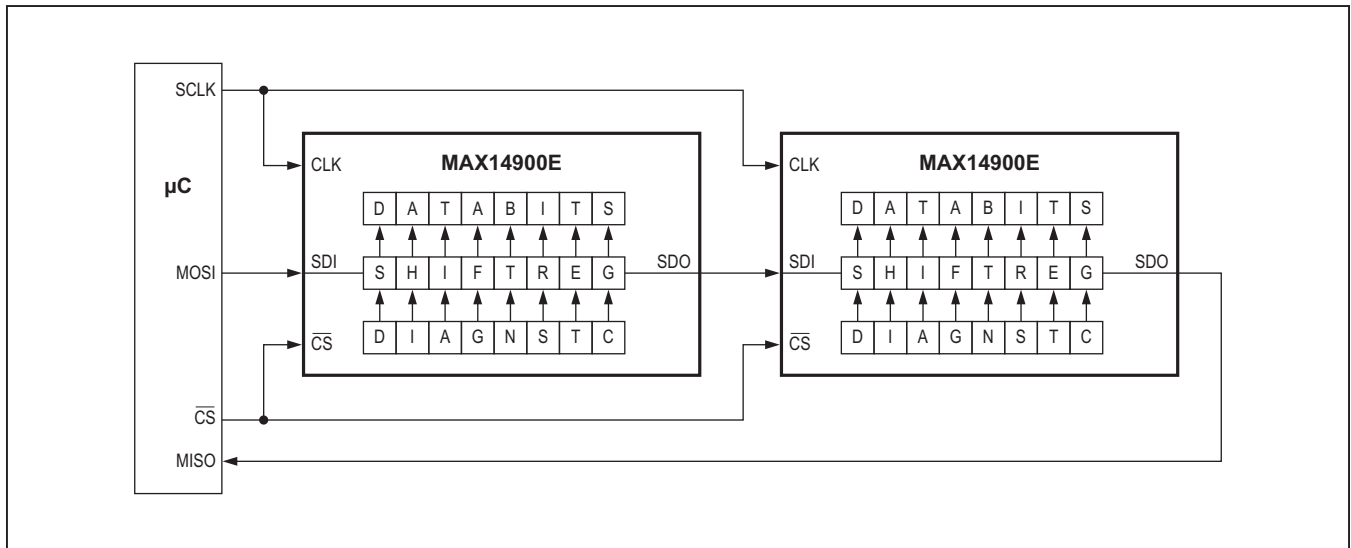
SCLK

μC

MOSI

$\overline{CS}$

MISO

CLK

MAX14900E

| D | A | T | A | B | I | T | S |
|---|---|---|---|---|---|---|---|

SDI

| S | H | I | F | T | R | E | G |
|---|---|---|---|---|---|---|---|

SDO

$\overline{CS}$

| D | I | A | G | N | S | T | C |
|---|---|---|---|---|---|---|---|

CLK

MAX14900E

| D | A | T | A | B | I | T | S |
|---|---|---|---|---|---|---|---|

SDI

| S | H | I | F | T | R | E | G |
|---|---|---|---|---|---|---|---|

SDO

$\overline{CS}$

| D | I | A | G | N | S | T | C |
|---|---|---|---|---|---|---|---|